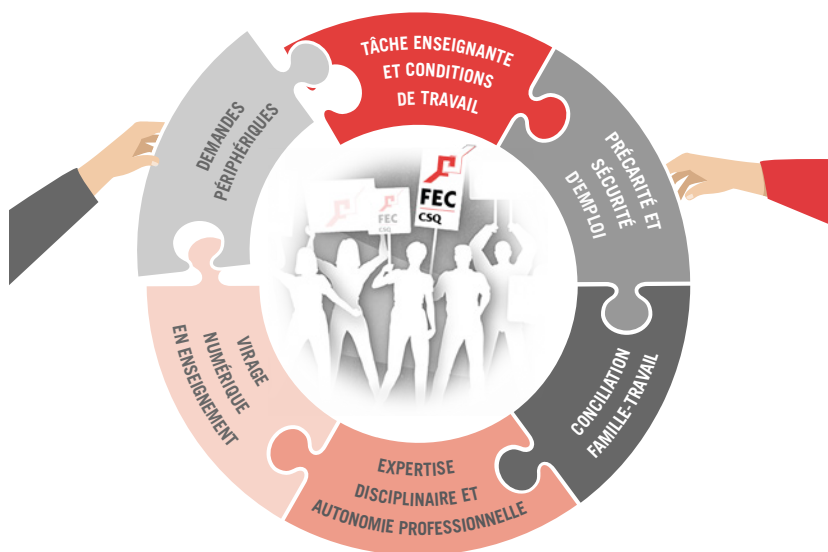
TÂCHE ENSEIGNANTE ET CONDITIONS DE TRAVAIL

PRÉCARITÉ ET SÉCURITÉ D'EMPLOI

CONCILIATION FAMILLE-TRAVAIL

EXPERTISE DISCIPLINAIRE ET AUTONOMIE PROFESSIONNELLE

VIRAGE NUMÉRIQUE EN ENSEIGNEMENT

DEMANDES PÉRIPHÉRIQUES

FEC CSQ

FEC CSQ

FEC CSQ